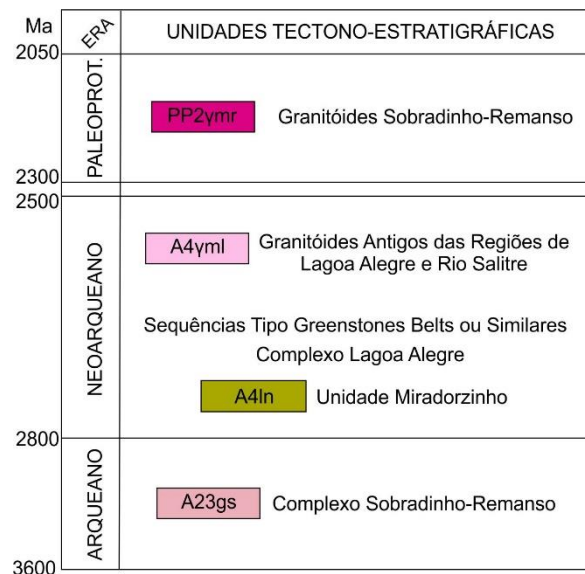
| Ma | ERA | UNIDADES TECTONO-ESTRATIGRÁFICAS |
|---|---|---|
| 2050 – 2300 | PALEOPROT. | PP2γmr Granitóides Sobradinho-Remanso |
| 2500 – 2800 | NEOARQUEANO | A4γml Granitóides Antigos das Regiões de Lagoa Alegre e Rio Salitre<br>Sequências Tipo Greenstones Belts ou Similares<br>Complexo Lagoa Alegre<br>A4ln Unidade Miradorzinho |
| 2800 – 3600 | ARQUEANO | A23gs Complexo Sobradinho-Remanso |